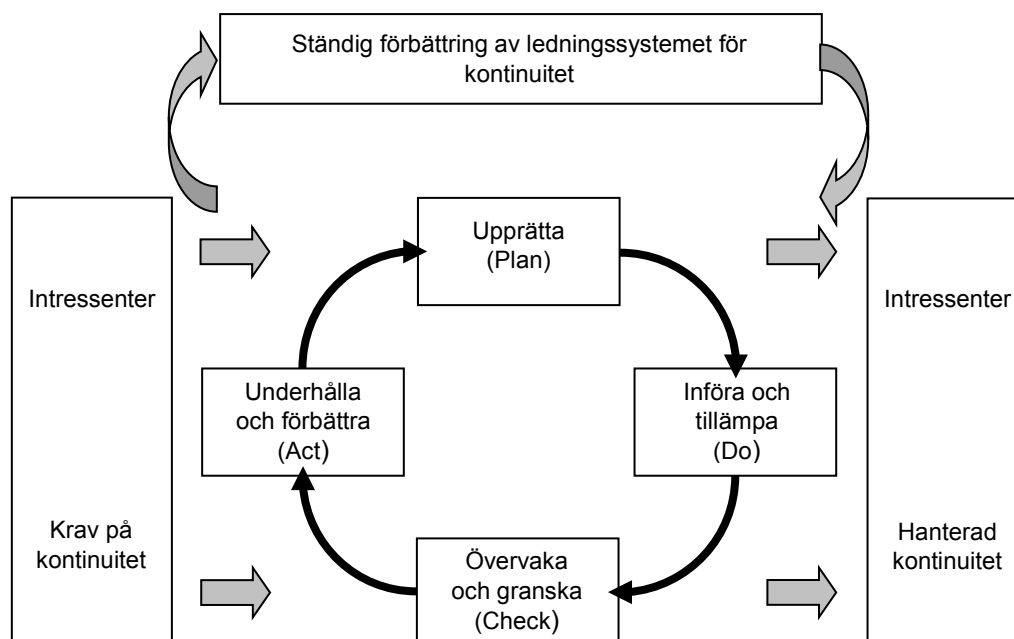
Ständig förbättring av ledningssystemet för kontinuitet

Intressenter

Krav på kontinuitet

Upprätta (Plan)

Underhålla och förbättra (Act)

Införa och tillämpa (Do)

Övervaka och granska (Check)

Intressenter

Hanterad kontinuitet